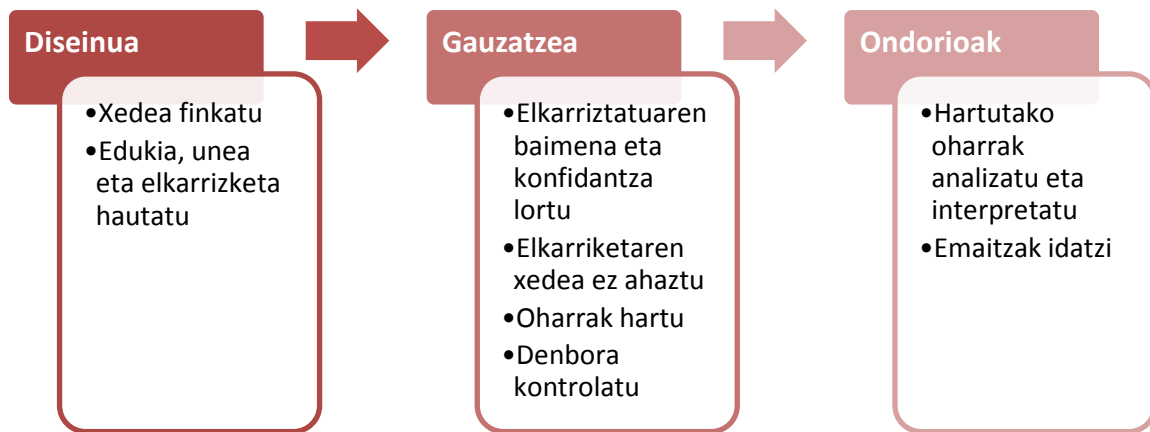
Diseinua

•Xedea finkatu
•Edukia, unea eta elkarrizketa hautatu

Gauzatzea

•Elkarriztatuaren baimena eta konfidantza lortu
•Elkarriketaren xedea ez ahaztu
•Oharrak hartu
•Denbora kontrolatu

Ondorioak

•Hartutako oharrak analizatu eta interpretatu
•Emaitzak idatzi